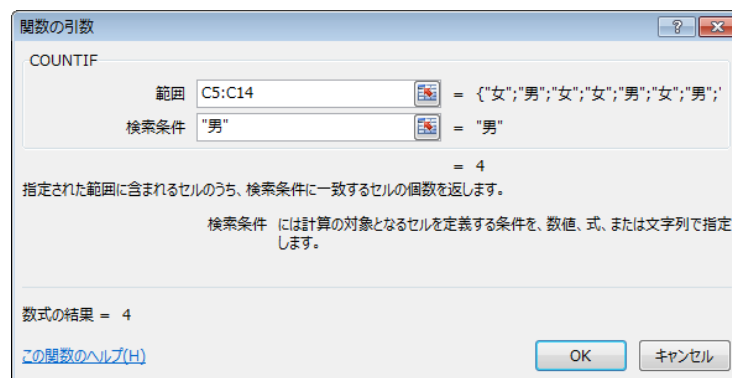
関数の引数

?

COUNTIF

範囲 C5:C14 = {"女";"男";"女";"女";"男";"女";"男";'

検索条件 "男" = "男"

= 4

指定された範囲に含まれるセルのうち、検索条件に一致するセルの個数を返します。

検索条件 には計算の対象となるセルを定義する条件を、数値、式、または文字列で指定します。

数式の結果 = 4

この関数のヘルプ(H)

OK キャンセル